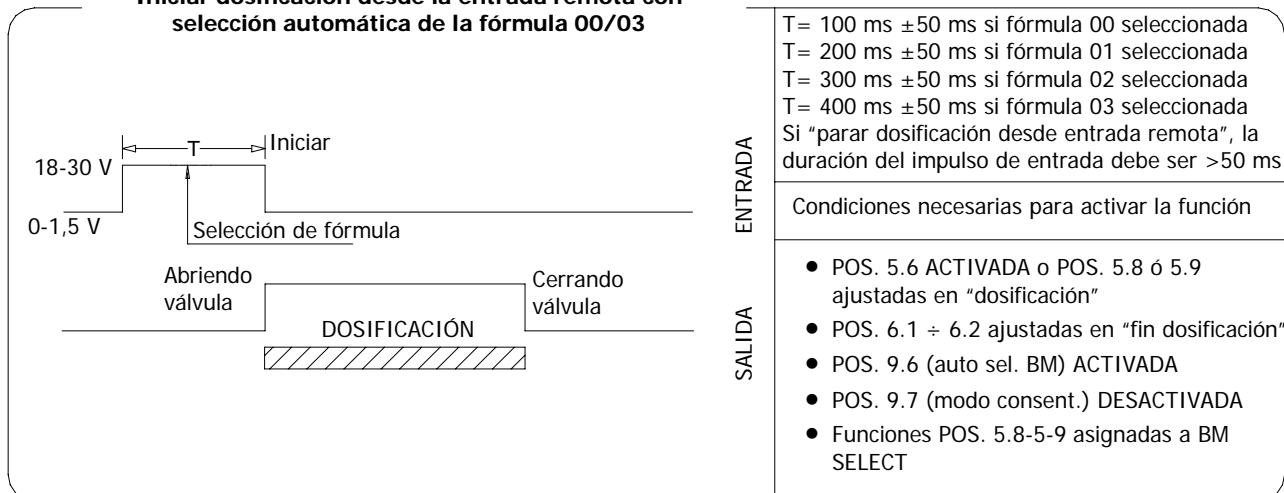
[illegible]
selección automática de la fórmula 00/03

T

Iniciar

18-30 V

0-1,5 V

Selección de fórmula

Abriendo válvula

Cerrando válvula

DOSIFICACIÓN

ENTRADA

T= 100 ms ±50 ms si fórmula 00 seleccionada
T= 200 ms ±50 ms si fórmula 01 seleccionada
T= 300 ms ±50 ms si fórmula 02 seleccionada
T= 400 ms ±50 ms si fórmula 03 seleccionada
Si "parar dosificación desde entrada remota", la duración del impulso de entrada debe ser >50 ms

Condiciones necesarias para activar la función

SALIDA

- POS. 5.6 ACTIVADA o POS. 5.8 ó 5.9 ajustadas en "dosificación"
- POS. 6.1 ÷ 6.2 ajustadas en "fin dosificación"
- POS. 9.6 (auto sel. BM) ACTIVADA
- POS. 9.7 (modo consent.) DESACTIVADA
- Funciones POS. 5.8-5-9 asignadas a BM SELECT